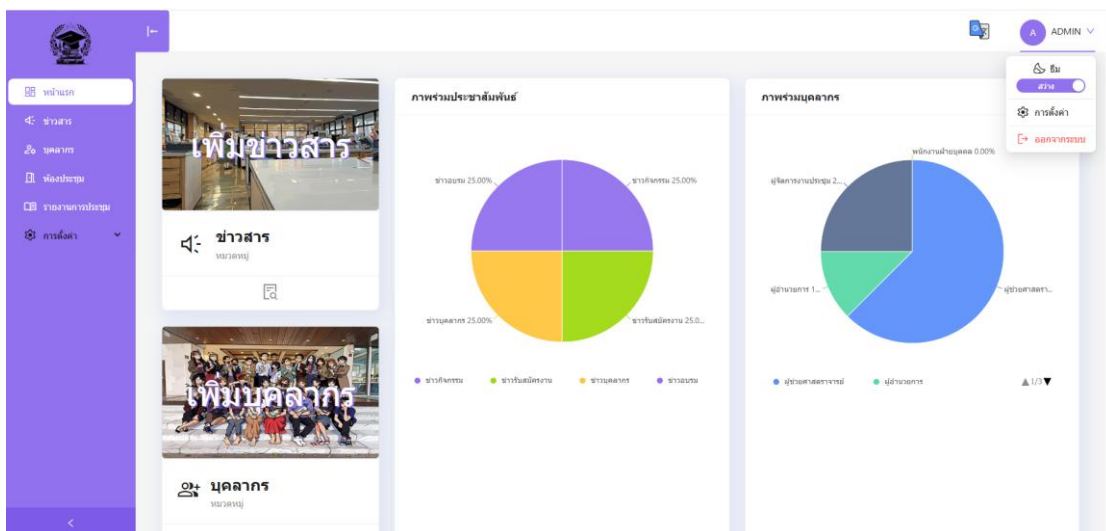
หน้าแรก
ข่าวสาร
บุคลากร
ห้องประชุม
รายงานการประชุม
การตั้งค่า

A ADMIN

ธีม
สว่าง
การตั้งค่า
ออกจากระบบ

เพิ่มข่าวสาร
ข่าวสาร
หมวดหมู่

เพิ่มบุคลากร
บุคลากร
หมวดหมู่

ภาพรวมประชาสัมพันธ์
ข่าวอบรม 25.00%
ข่าวกิจกรรม 25.00%
ข่าวบุคลากร 25.00%
ข่าวรับสมัครงาน 25.0...
ข่าวกิจกรรม
ข่าวรับสมัครงาน
ข่าวบุคลากร
ข่าวอบรม

ภาพรวมบุคลากร
พนักงานฝ่ายบุคคล 0.00%
ผู้จัดการงานประชุม 2...
ผู้อำนวยการ 1...
ผู้ช่วยศาสตรา...
ผู้ช่วยศาสตราจารย์
ผู้อำนวยการ
1/3